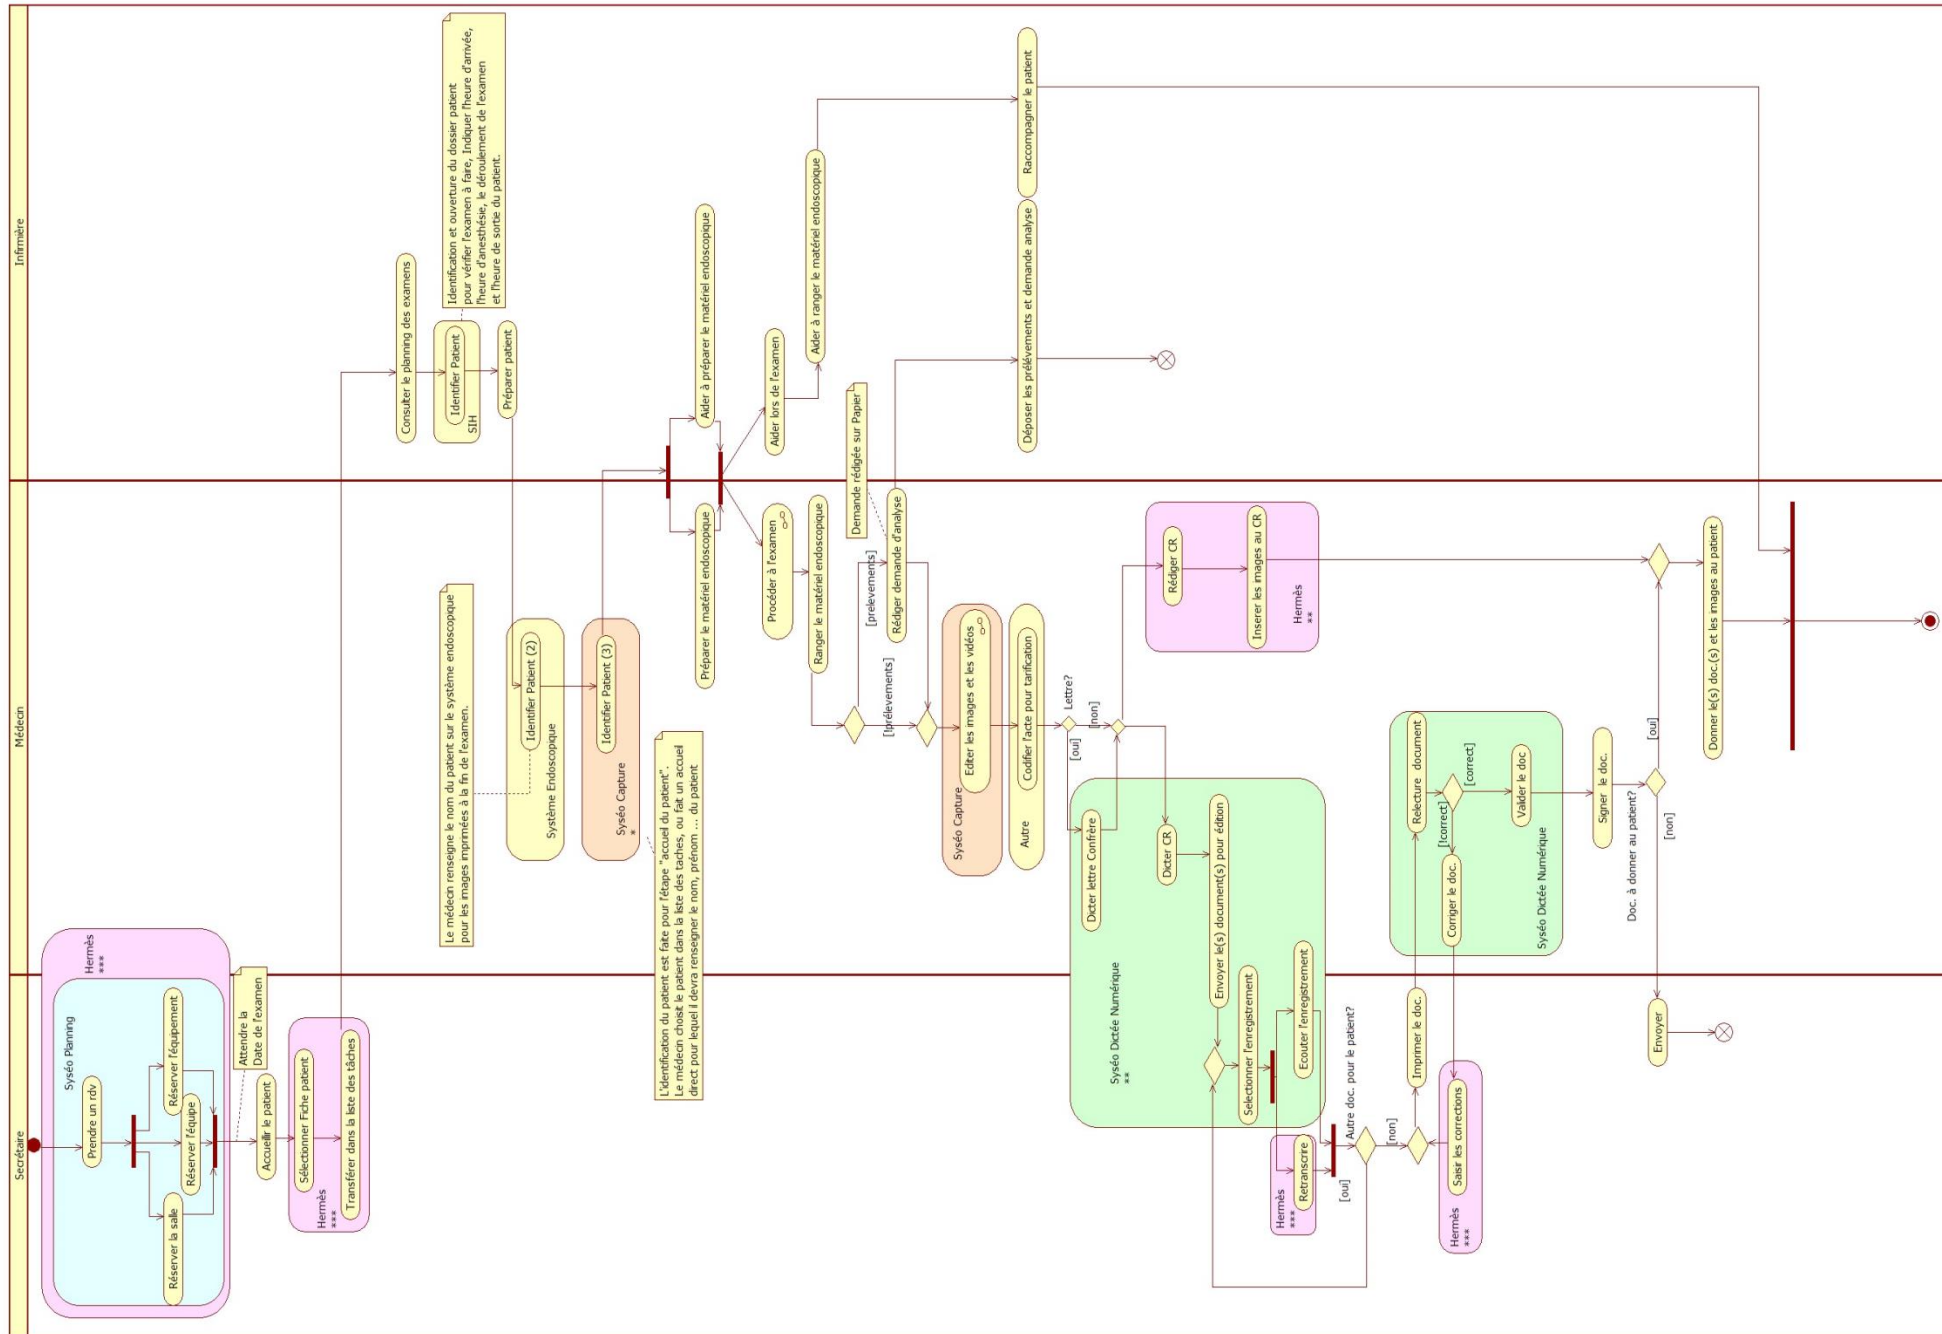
Infirmière

Médecin

Secrétaire

Consulter le planning des examens

SIH

Identifier Patient

Identification et ouverture du dossier patient pour vérifier l'examen à faire, Indiquer l'heure d'arrivée, l'heure d'anesthésie, le déroulement de l'examen et l'heure de sortie du patient.

Préparer patient

Aider à préparer le matériel endoscopique

Aider lors de l'examen

Aider à ranger le matériel endoscopique

Demande rédigée sur Papier

Déposer les prélèvements et demande analyse

Raccompagner le patient

Le médecin renseigne le nom du patient sur le système endoscopique pour les images imprimées à la fin de l'examen.

Système Endoscopique

Identifier Patient (2)

Syséo Capture
*

Identifier Patient (3)

Préparer le matériel endoscopique

Procéder à l'examen

Ranger le matériel endoscopique

[prélèvements]

[!prélèvements]

Rédiger demande d'analyse

Syséo Capture

Editer les images et les vidéos

Autre

Codifier l'acte pour tarification

Lettre?

[oui]

[non]

Rédiger CR

Insérer les images au CR

Hermès
**

L'identification du patient est faite pour l'étape "accueil du patient". Le médecin choisit le patient dans la liste des taches, ou fait un accueil direct pour lequel il devra renseigner le nom, prénom ... du patient

Dicter lettre Confrère

Dicter CR

Envoyer le(s) document(s) pour édition

Syséo Dictée Numérique
**

Sélectionner l'enregistrement

Ecouter l'enregistrement

Relecture document

[correct]

[!correct]

Corriger le doc.

Valider le doc

Syséo Dictée Numérique

Signer le doc.

Doc. à donner au patient?

[oui]

[non]

Donner le(s) doc.(s) et les images au patient

Envoyer

Hermès
***

Syséo Planning

Prendre un rdv

Réserver l'équipement

Réserver l'équipe

Réserver la salle

Attendre la Date de l'examen

Accueillir le patient

Sélectionner Fiche patient

Transférer dans la liste des tâches

Hermès
***

Hermès
***

Retranscrire

Autre doc. pour le patient?

[oui]

[non]

Imprimer le doc.

Saisir les corrections

Hermès
***